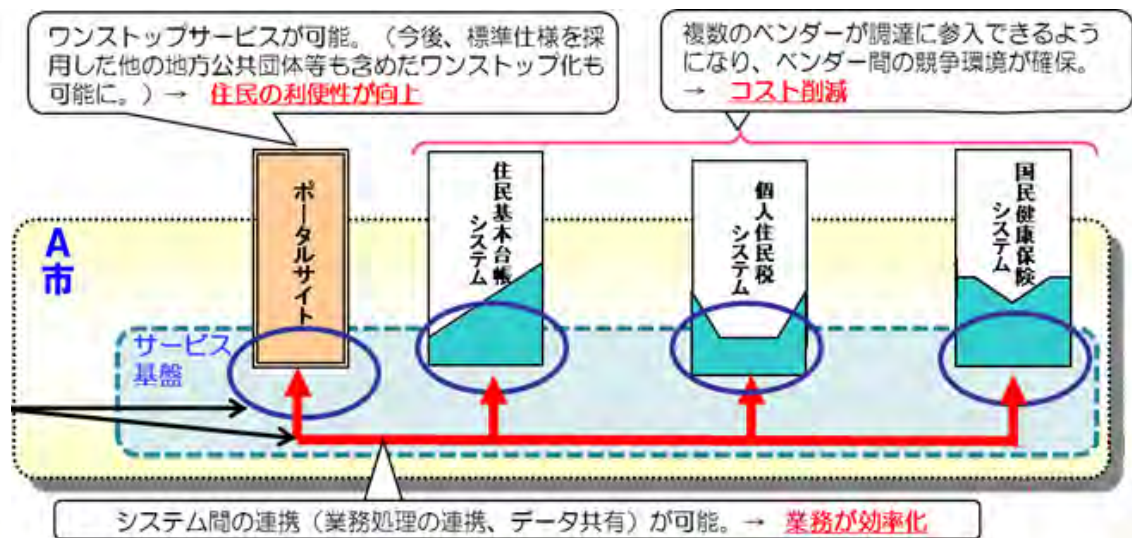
ワンストップサービスが可能。（今後、標準仕様を採用した他の地方公共団体等も含めたワンストップ化も可能に。）→ 住民の利便性が向上

複数のベンダーが調達に参入できるようになり、ベンダー間の競争環境が確保。→ コスト削減

A市

ポータルサイト

住民基本台帳システム

個人住民税システム

国民健康保険システム

サービス基盤

システム間の連携（業務処理の連携、データ共有）が可能。→ 業務が効率化